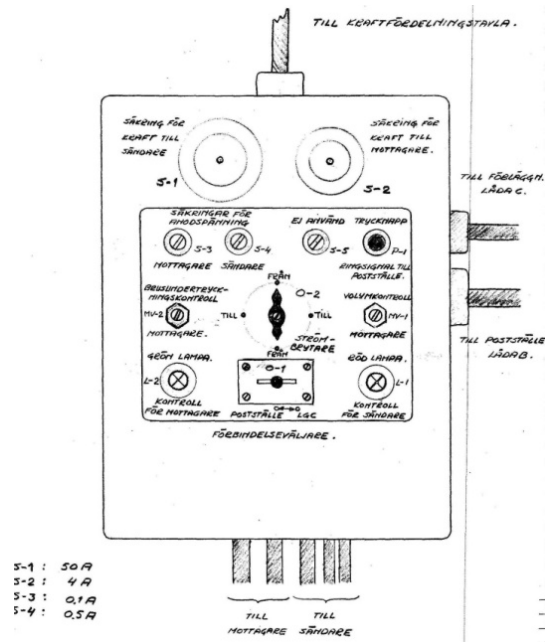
TILL KRAFTFÖRDELNINGSTAVLA.

SÄKRING FÖR KRAFT TILL SÄNDARE

SÄKRING FÖR KRAFT TILL MOTTAGARE.

S-1

S-2

TILL FÖRLÄGGN. LÅDA C.

SÄKRINGAR FÖR ANODSPÄNNING

S-3

S-4

MOTTAGARE SÄNDARE

EJ ANVÄND

S-5

TRYCKKNAPP

P-1

RINGSIGNAL TILL POSTSTÄLLE.

BRUSUNDERTRYCKNINGSKONTROLL

MV-2

MOTTAGARE.

FRÅN

O-2

TILL

TILL

STRÖMBRYTARE

FRÅN

VOLYMKONTROLL

MV-1

MOTTAGARE

TILL POSTSTÄLLE LÅDA B.

GRÖN LAMPA.

L-2

KONTROLL FÖR MOTTAGARE

O-1

POSTSTÄLLE LGC

RÖD LAMPA.

L-1

KONTROLL FÖR SÄNDARE

FÖRBINDELSEVÄLJARE.

S-1 : 50 A
S-2 : 4 A
S-3 : 0,1 A
S-4 : 0,5 A

TILL MOTTAGARE

TILL SÄNDARE